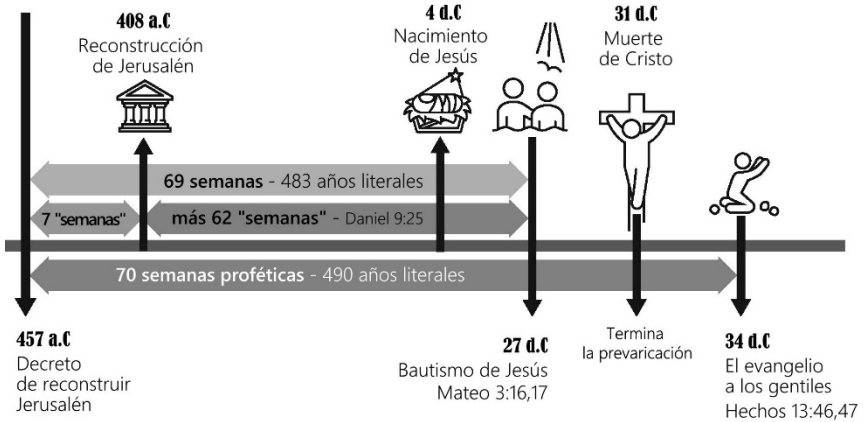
408 a.C
Reconstrucción de Jerusalén

4 d.C
Nacimiento de Jesús

31 d.C
Muerte de Cristo

69 semanas - 483 años literales

7 "semanas"

más 62 "semanas" - Daniel 9:25

70 semanas proféticas - 490 años literales

457 a.C
Decreto de reconstruir Jerusalén

27 d.C
Bautismo de Jesús
Mateo 3:16,17

Termina la prevaricación

34 d.C
El evangelio a los gentiles
Hechos 13:46,47